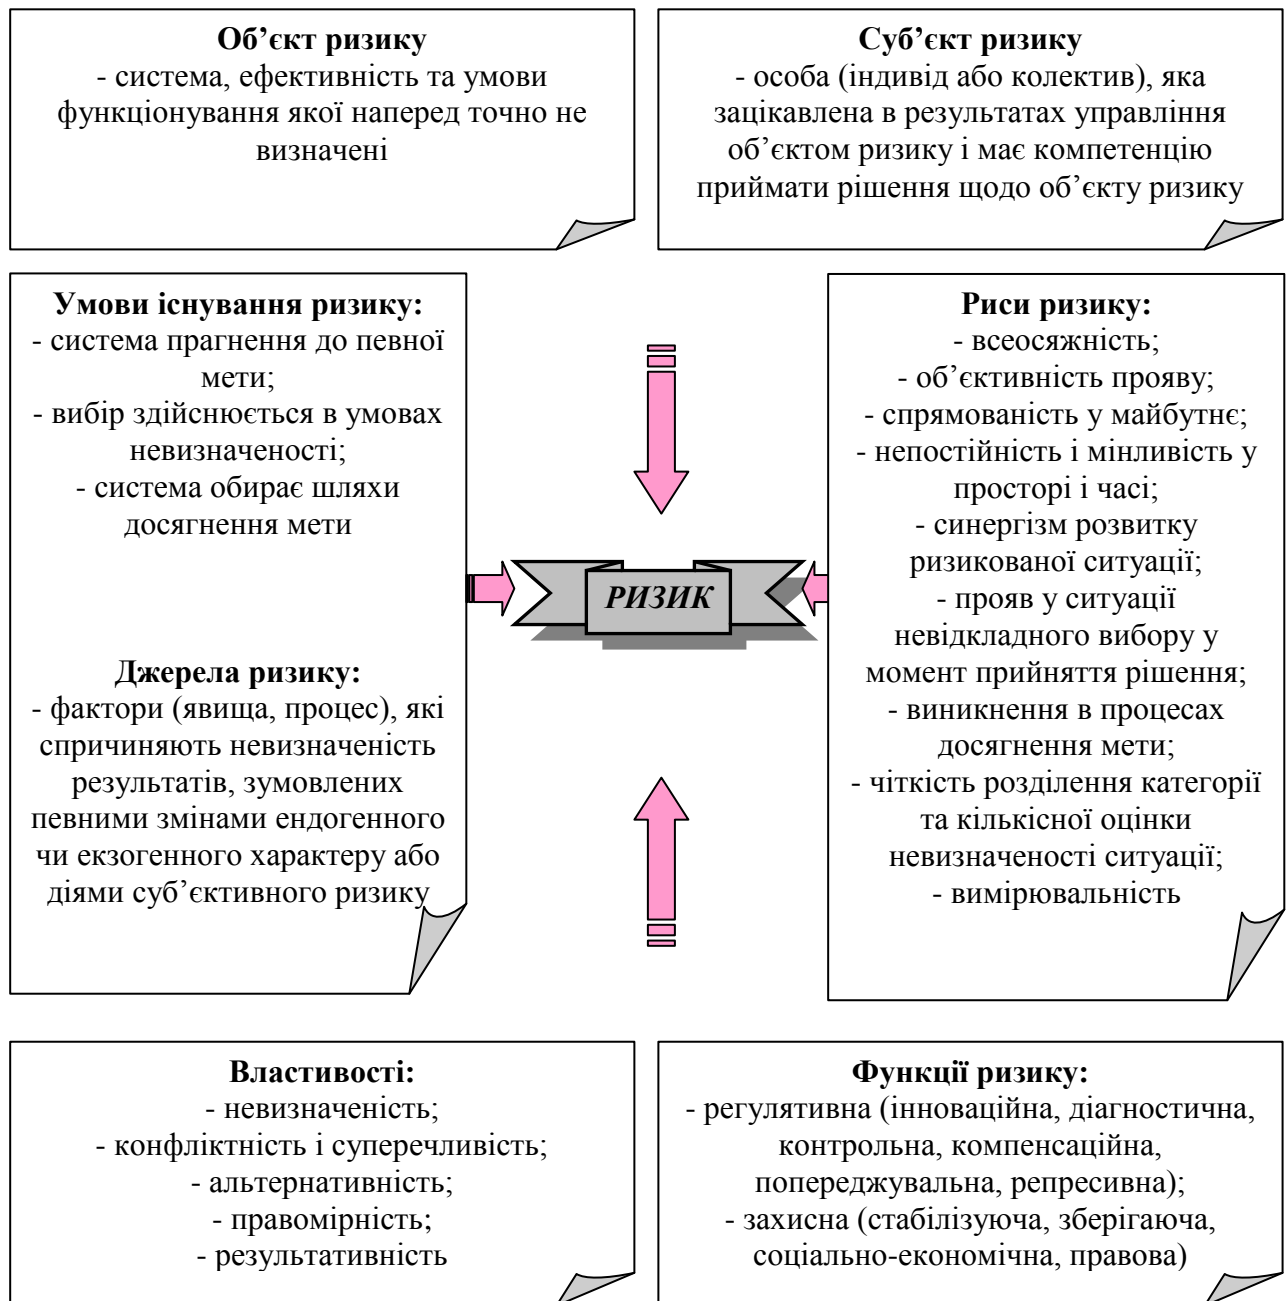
Об’єкт ризику
- система, ефективність та умови функціонування якої наперед точно не визначені

Суб’єкт ризику
- особа (індивід або колектив), яка зацікавлена в результатах управління об’єктом ризику і має компетенцію приймати рішення щодо об’єкту ризику

Умови існування ризику:
- система прагнення до певної мети;
- вибір здійснюється в умовах невизначеності;
- система обирає шляхи досягнення мети

Джерела ризику:
- фактори (явища, процес), які спричиняють невизначеність результатів, зумовлених певними змінами ендогенного чи екзогенного характеру або діями суб’єктивного ризику

РИЗИК

Риси ризику:
- всеосяжність;
- об’єктивність прояву;
- спрямованість у майбутнє;
- непостійність і мінливість у просторі і часі;
- синергізм розвитку ризикованої ситуації;
- прояв у ситуації невідкладного вибору у момент прийняття рішення;
- виникнення в процесах досягнення мети;
- чіткість розділення категорії та кількісної оцінки невизначеності ситуації;
- вимірювальність

Властивості:
- невизначеність;
- конфліктність і суперечливість;
- альтернативність;
- правомірність;
- результативність

Функції ризику:
- регулятивна (інноваційна, діагностична, контрольна, компенсаційна, попереджувальна, репресивна);
- захисна (стабілізуюча, зберігаюча, соціально-економічна, правова)